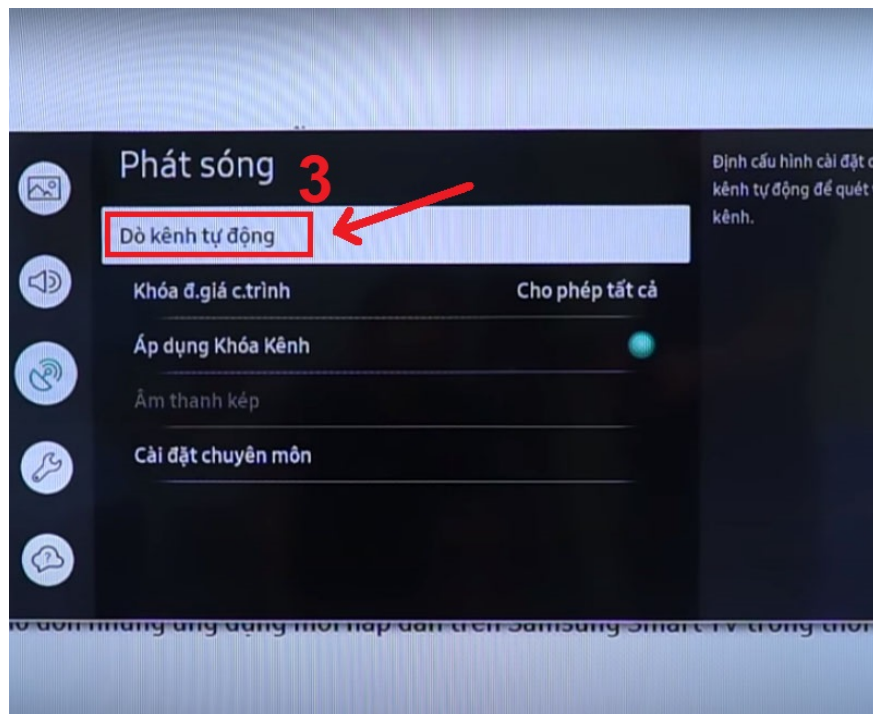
Phát sóng

3

Dò kênh tự động

Khóa đ.giá c.trình

Cho phép tất cả

Áp dụng Khóa Kênh

Âm thanh kép

Cài đặt chuyên môn

Định cấu hình cài đặt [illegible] kênh tự động để quét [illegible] kênh.

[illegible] những ứng dụng mới hấp dẫn trên Samsung Smart TV trong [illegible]